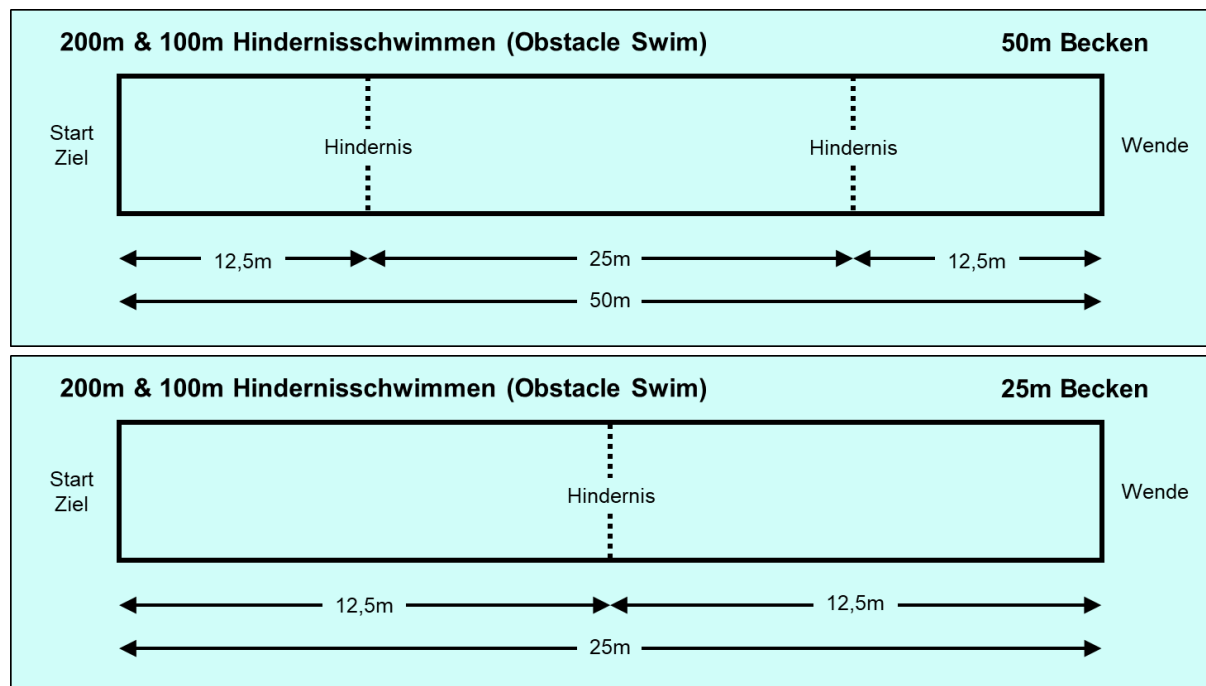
200m & 100m Hindernisschwimmen (Obstacle Swim)

50m Becken

Start
Ziel

Hindernis

Hindernis

Wende

12,5m

25m

12,5m

50m

200m & 100m Hindernisschwimmen (Obstacle Swim)

25m Becken

Start
Ziel

Hindernis

Wende

12,5m

12,5m

25m